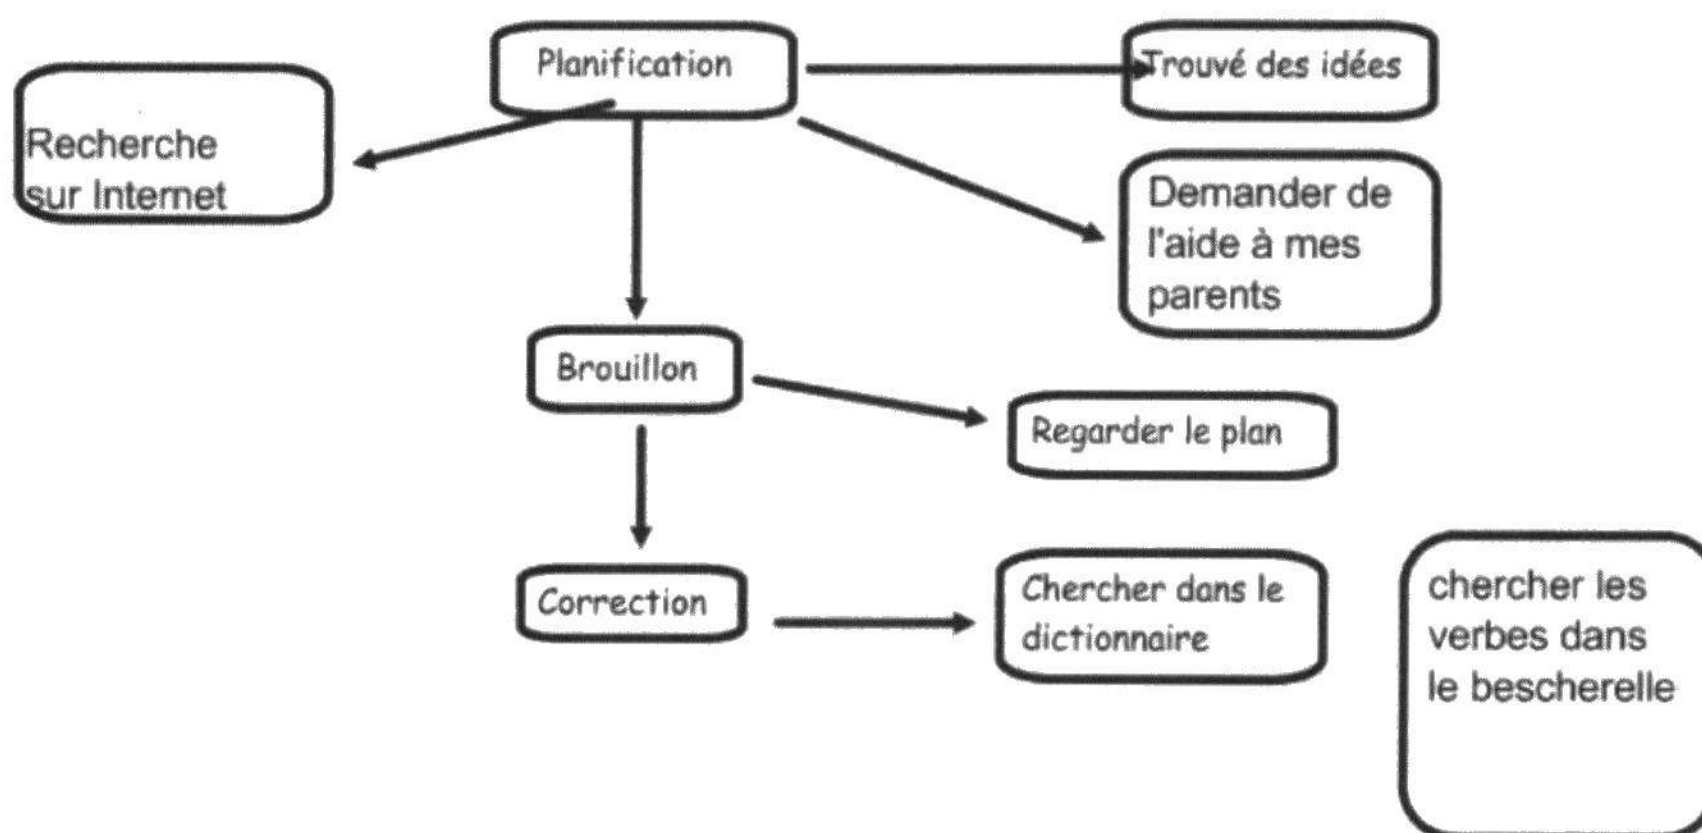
Planification

Trouvé des idées

Recherche sur Internet

Demander de l'aide à mes parents

Brouillon

Regarder le plan

Correction

Chercher dans le dictionnaire

chercher les verbes dans le bescherelle